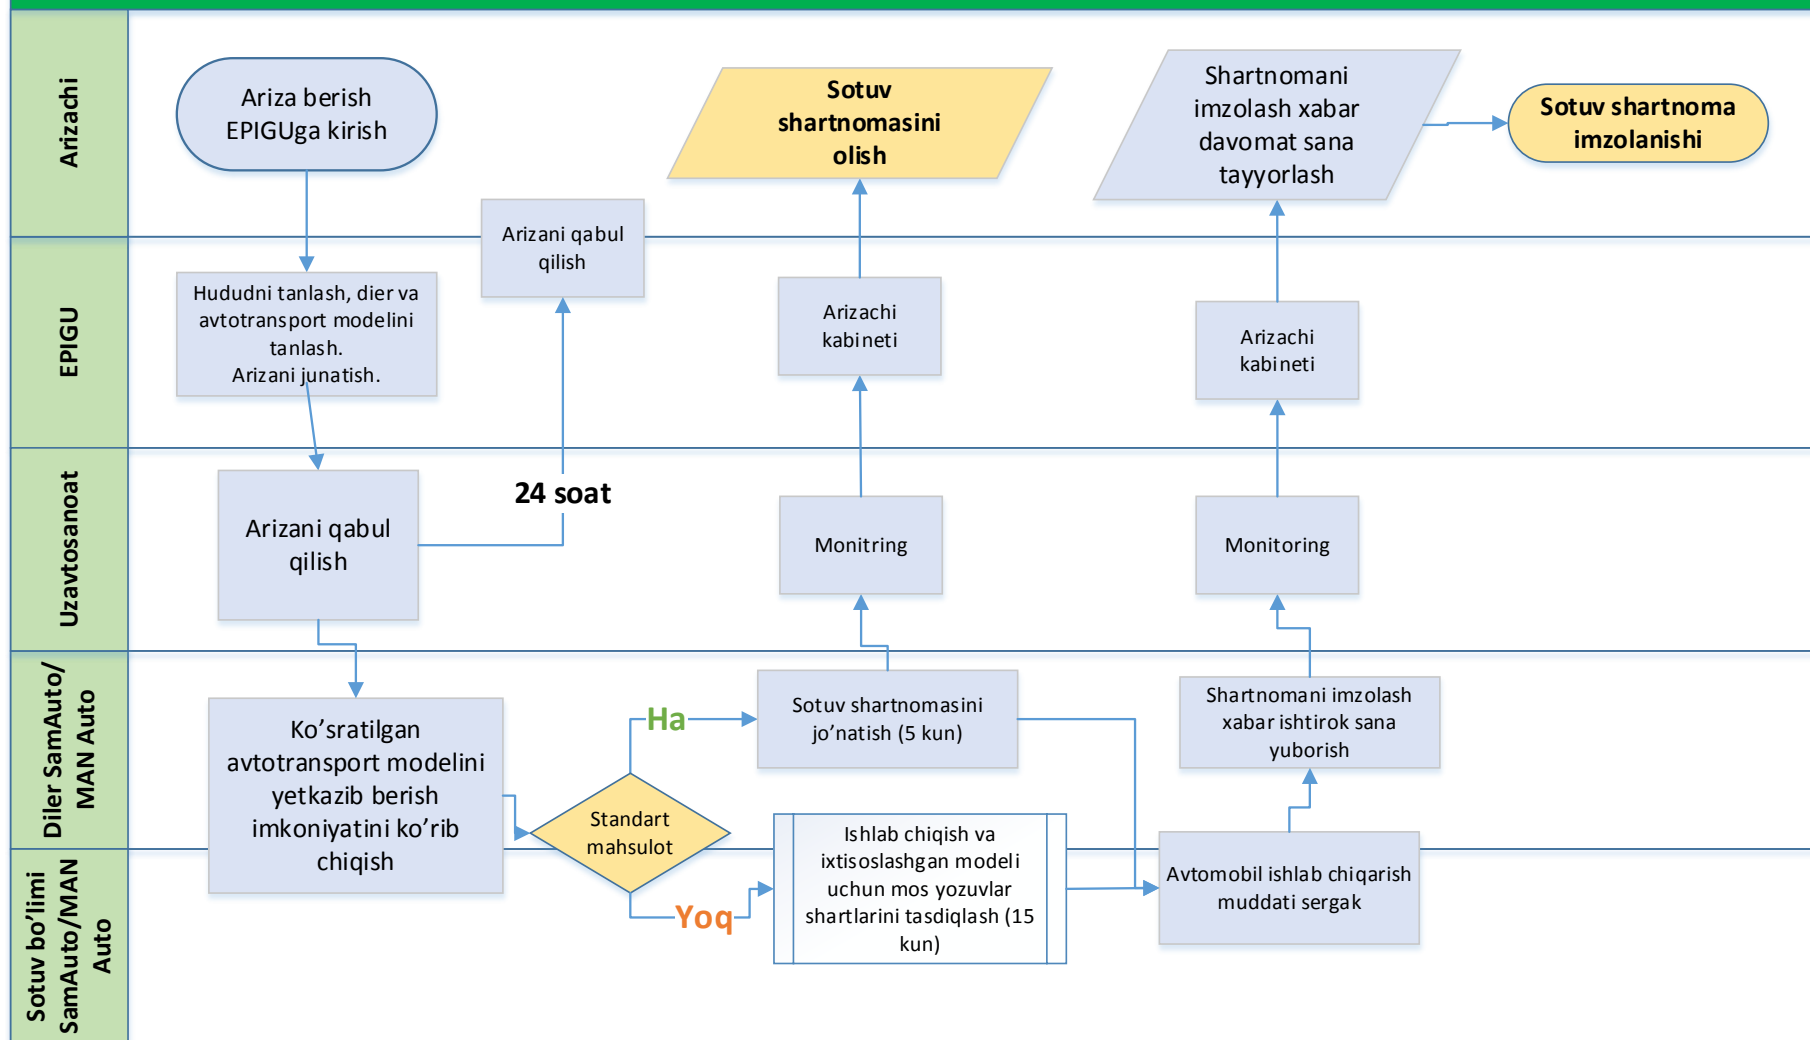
Arizachi

Ariza berish EPIGUga kirish

Sotuv shartnomasini olish

Shartnomani imzolash xabar davomat sana tayyorlash

Sotuv shartnoma imzolanishi

EPIGU

Hududni tanlash, dier va avtotransport modelini tanlash. Arizani junatish.

Arizani qabul qilish

Arizachi kabineti

Arizachi kabineti

Uzavtosanoat

Arizani qabul qilish

24 soat

Monitring

Monitoring

Diler SamAuto/ MAN Auto

Ko'sratilgan avtotransport modelini yetkazib berish imkoniyatini ko'rib chiqish

Ha

Sotuv shartnomasini jo'natish (5 kun)

Shartnomani imzolash xabar ishtirok sana yuborish

Standart mahsulot

Sotuv bo'limi SamAuto/MAN Auto

Yoq

Ishlab chiqish va ixtisoslashgan modeli uchun mos yozuvlar shartlarini tasdiqlash (15 kun)

Avtomobil ishlab chiqarish muddati sergak